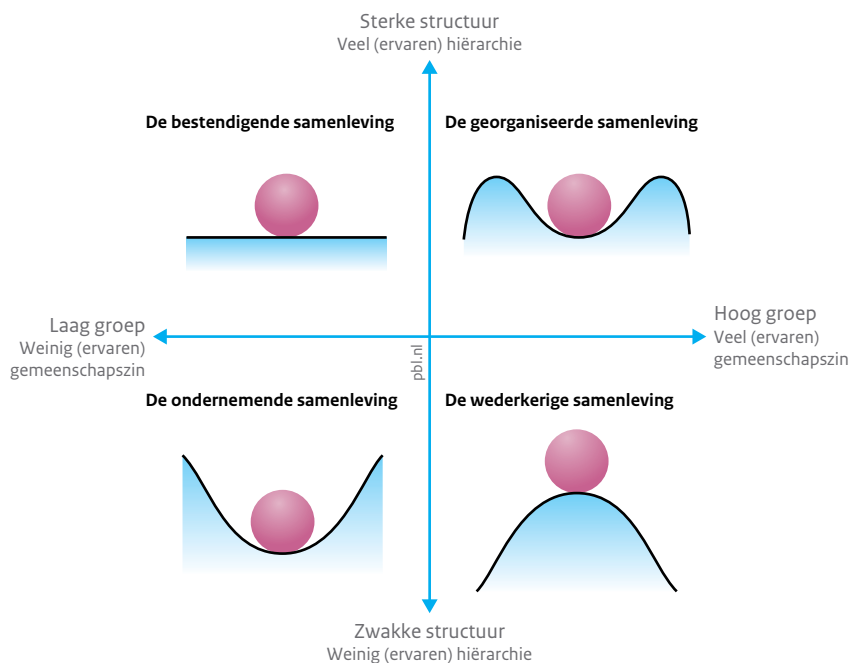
Sterke structuur
Veel (ervaren) hiërarchie

De bestendigende samenleving

De georganiseerde samenleving

Laag groep
Weinig (ervaren) gemeenschapszin

pbl.nl

Hoog groep
Veel (ervaren) gemeenschapszin

De ondernemende samenleving

De wederkerige samenleving

Zwakke structuur
Weinig (ervaren) hiërarchie